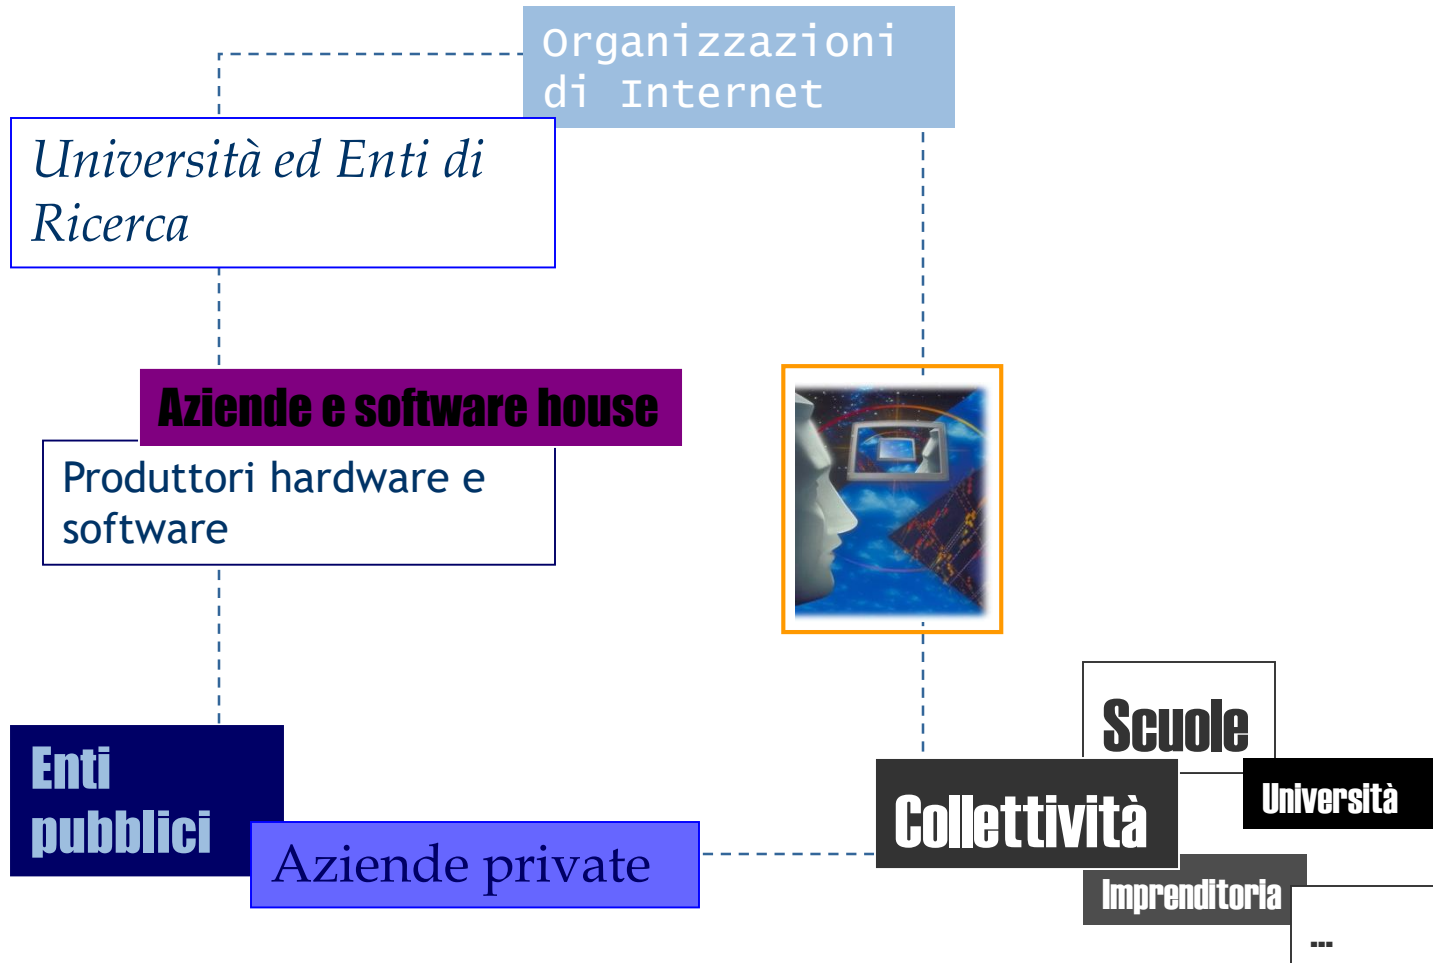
Organizzazioni di Internet

Università ed Enti di Ricerca

Aziende e software house

Produttori hardware e software

Enti pubblici

Aziende private

Scuole

Università

Collettività

Imprenditoria

---